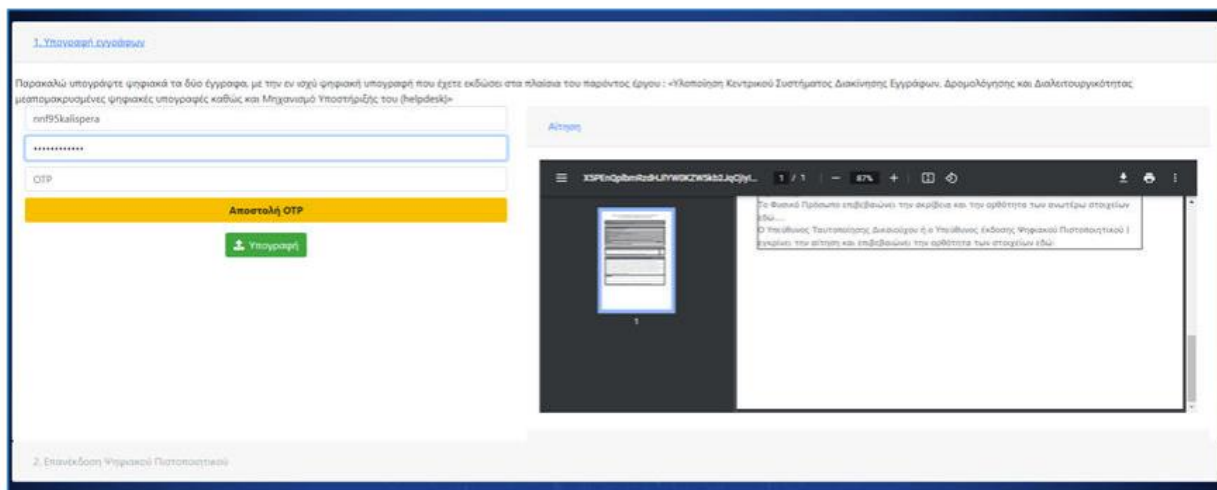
1. Υπογραφή εγγράφων

Παρακαλώ υπογράψτε ψηφιακά τα δύο έγγραφα, με την εν ισχύ ψηφιακή υπογραφή που έχετε εκδώσει στα πλαίσια του παρόντος έργου : «Υλοποίηση Κεντρικού Συστήματος Διακίνησης Εγγράφων, Δρομολόγησης και Διαλειτουργικότητας μεσπομακρυσμένες ψηφιακές υπογραφές καθώς και Μηχανισμό Υποστήριξης του (helpdesk)»

nnf95kalispera

••••••••••••

OTP

Αποστολή OTP

Υπογραφή

Αίτηση

XSPEnQpIbmRzdHJlYW0KZW5kb2JqCjIyI...   1 / 1   —   87%   +

Το Φυσικό Πρόσωπο επιβεβαιώνει την ακρίβεια και την ορθότητα των ανωτέρω στοιχείων εδώ:...
Ο Υπεύθυνος Ταυτοποίησης Δικαιούχου ή ο Υπεύθυνος Έκδοσης Ψηφιακού Πιστοποιητικού | εγκρίνει την αίτηση και επιβεβαιώνει την ορθότητα των στοιχείων εδώ:

1

2. Επανέκδοση Ψηφιακού Πιστοποιητικού